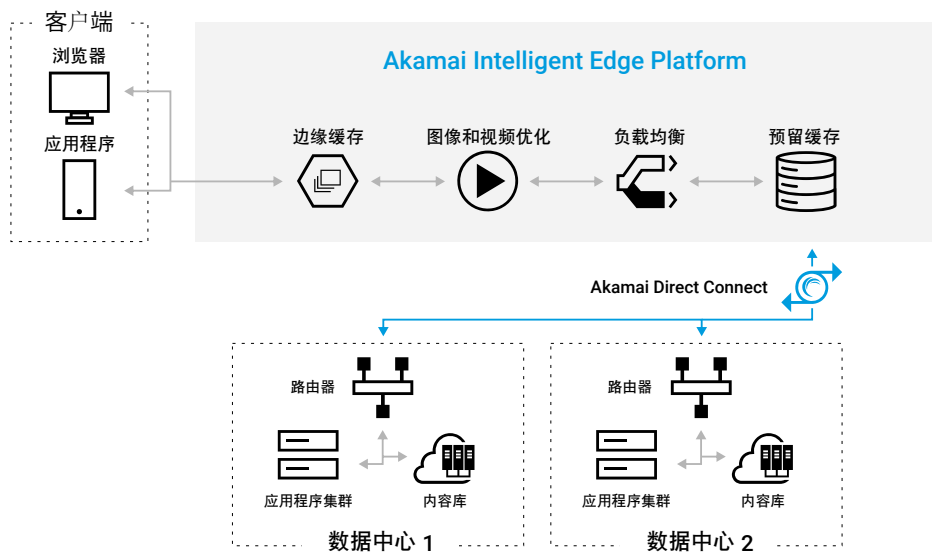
客户端

浏览器

应用程序

Akamai Intelligent Edge Platform

边缘缓存

图像和视频优化

负载均衡

预留缓存

Akamai Direct Connect

路由器

应用程序集群

内容库

数据中心 1

路由器

应用程序集群

内容库

数据中心 2